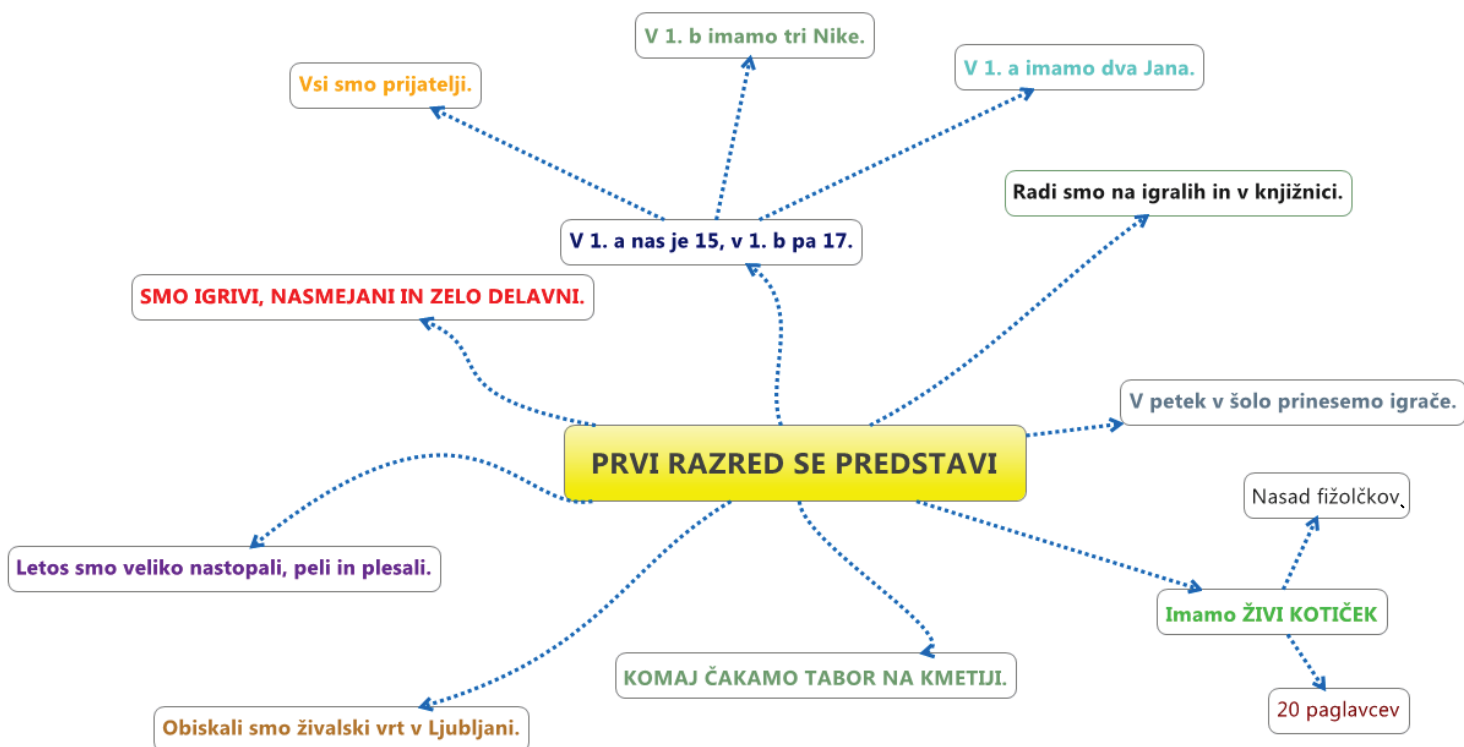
V 1. b imamo tri Nike.

Vsi smo prijatelji.

V 1. a imamo dva Jana.

Radi smo na igralih in v knjižnici.

V 1. a nas je 15, v 1. b pa 17.

SMO IGRIVI, NASMEJANI IN ZELO DELAVNI.

V petek v šolo prinesemo igrače.

PRVI RAZRED SE PREDSTAVI

Nasad fižolčkov

Letos smo veliko nastopali, peli in plesali.

Imamo ŽIVI KOTIČEK

KOMAJ ČAKAMO TABOR NA KMETIJI.

20 paglavcev

Obiskali smo živalski vrt v Ljubljani.